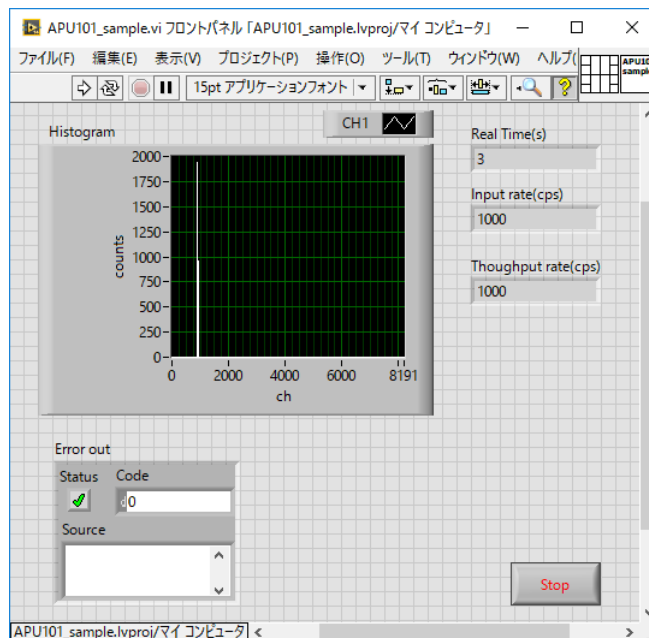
APU101_sample.vi フロントパネル「APU101_sample.lvproj/マイ コンピュータ」

ファイル(F) 編集(E) 表示(V) プロジェクト(P) 操作(O) ツール(T) ウィンドウ(W) ヘルプ(

APU101 sampl

15pt アプリケーションフォント

Histogram

CH1

2000
1750
1500
1250
1000
750
500
250
0

counts

0 2000 4000 6000 8191

ch

Real Time(s)
3

Input rate(cps)
1000

Thoughput rate(cps)
1000

Error out

Status Code
d0

Source

Stop

APU101_sample.lvproj/マイ コンピュータ